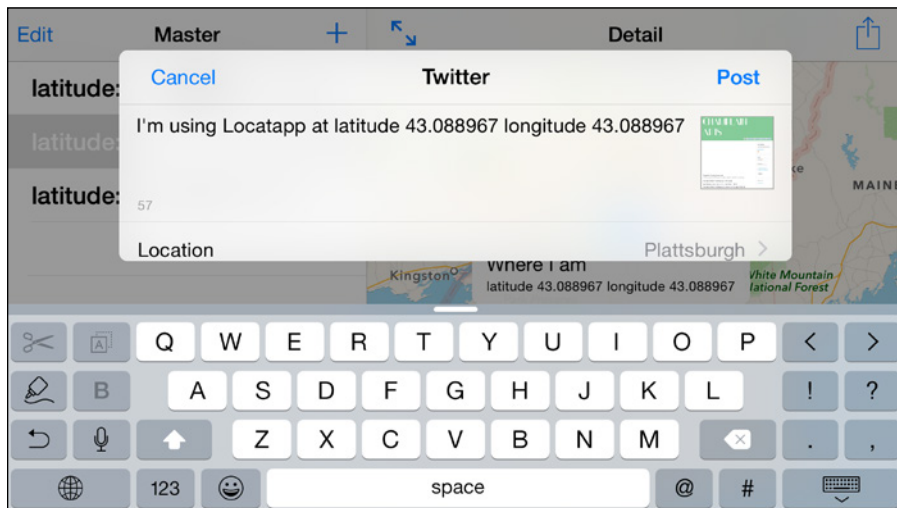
Edit Master + Detail

latitude:

latitude:

latitude:

Cancel Twitter Post

I'm using Locatapp at latitude 43.088967 longitude 43.088967

57

Location Plattsburgh >

Kingston

Where I am

latitude 43.088967 longitude 43.088967

White Mountain National Forest

MAINE

Q W E R T Y U I O P

A S D F G H J K L ! ?

Z X C V B N M . ,

123 space @ #